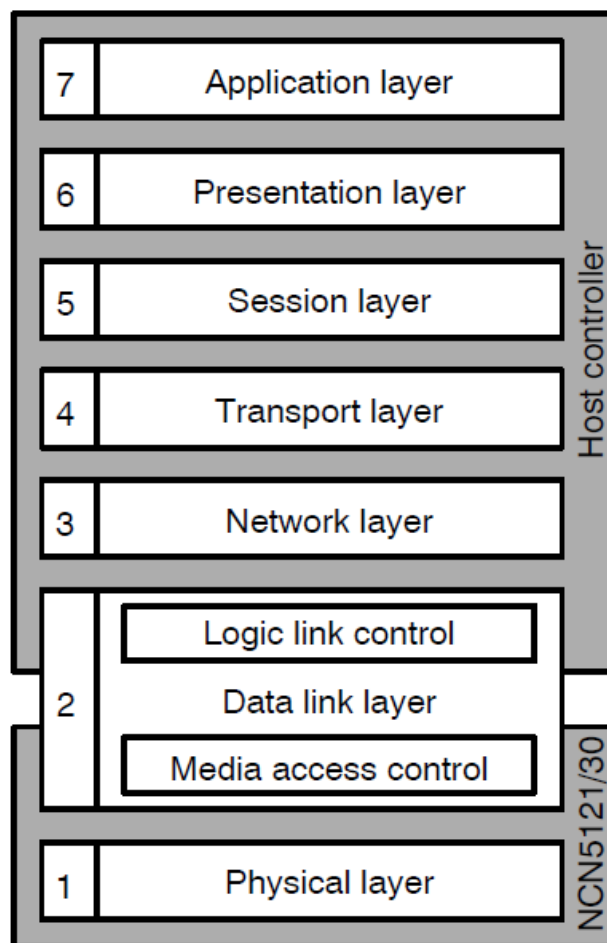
7 Application layer

6 Presentation layer

5 Session layer

4 Transport layer

3 Network layer

Host controller

2 Logic link control

Data link layer

Media access control

1 Physical layer

NCN5121/30